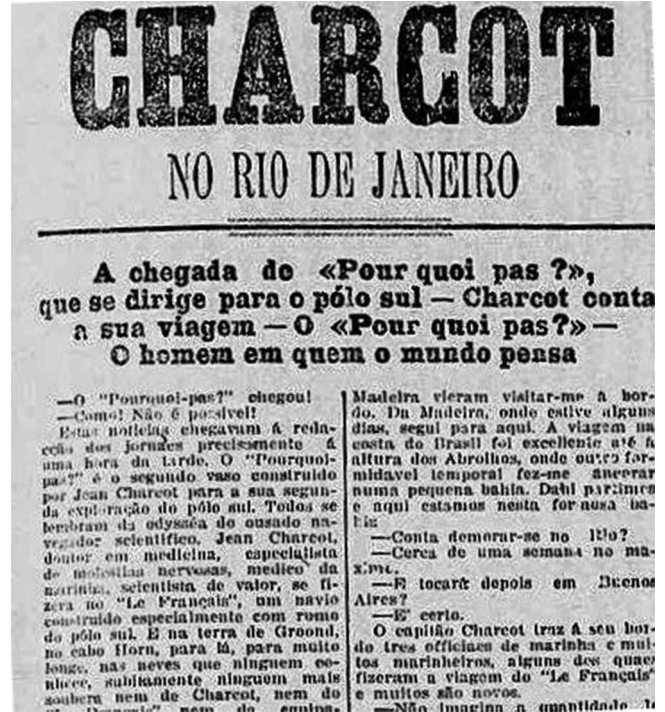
CHARCOT

NO RIO DE JANEIRO

A chegada de «Pour quoi pas ?», que se dirige para o pólo sul — Charcot conta a sua viagem — O «Pour quoi pas?» — O homem em quem o mundo pensa

—O "Pourquoi-pas?" chegou!
—Como! Não é possivel!

Estas noticias chegavam á redacção dos jornaes precisamente á uma hora da tarde. O "Pourquoi-pas?" é o segundo vaso construido por Jean Charcot para a sua segunda exploração do pólo sul. Todos se lembram da odyssêa do ousado navegador scientifico, Jean Charcot, doutor em medicina, especialista de molestias nervosas, medico da marinha, scientista de valor, se fizera no "Le Français", um navio construido especialmente com rumo do pólo sul. E na terra de Groenl, no cabo Horn, para lá, para muito longe, nas neves que ninguem conhece, subitamente ninguem mais soubera nem de Charcot, nem do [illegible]

Madeira vieram visitar-me a bordo. Da Madeira, onde estive alguns dias, segui para aqui. A viagem na costa do Brasil foi excellente até á altura dos Abrolhos, onde outro formidavel temporal fez-me ancorar numa pequena bahia. Dahi partimos e aqui estamos nesta formosa bahia.
—Conta demorar-se no Rio?
—Cerca de uma semana no maximo.
—E tocará depois em Buenos Aires?
—E' certo.
O capitão Charcot traz á seu bordo tres officiaes de marinha e muitos marinheiros, alguns dos quaes fizeram a viagem do "Le Français" e muitos são novos.
—Não imagina a quantidade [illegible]